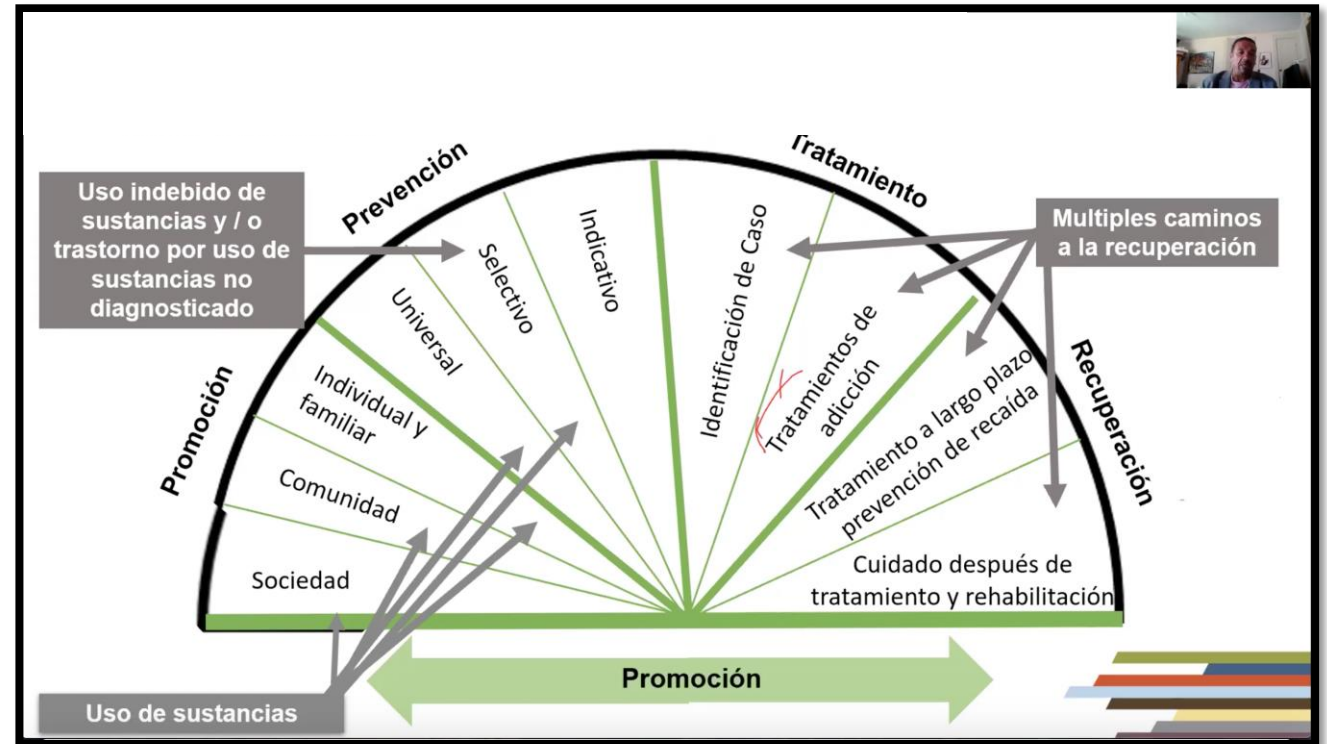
Uso indebido de sustancias y / o trastorno por uso de sustancias no diagnosticado

Prevención

Tratamiento

Multiples caminos a la recuperación

Promoción

Recuperación

Sociedad

Comunidad

Individual y familiar

Universal

Selectivo

Indicativo

Identificación de Caso

Tratamientos de adicción

Tratamiento a largo plazo prevención de recaída

Cuidado después de tratamiento y rehabilitación

Promoción

Uso de sustancias